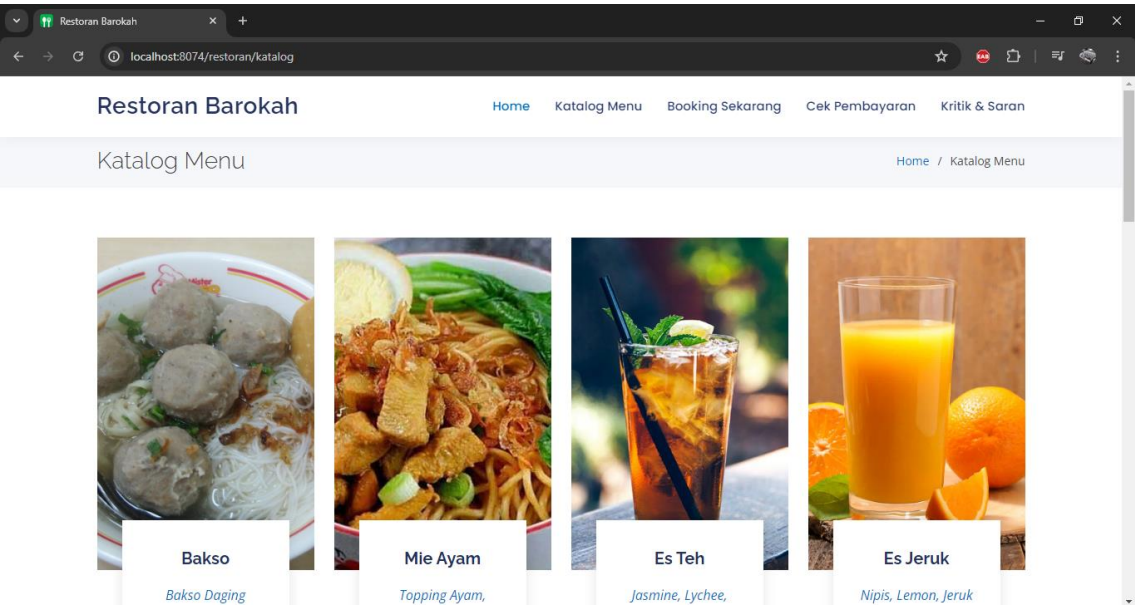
Restoran Barokah

localhost:8074/restoran/katalog

Restoran Barokah

Home Katalog Menu Booking Sekarang Cek Pembayaran Kritik & Saran

Katalog Menu

Home / Katalog Menu

Bakso

Bakso Daging

Mie Ayam

Topping Ayam,

Es Teh

Jasmine, Lychee,

Es Jeruk

Nipis, Lemon, Jeruk